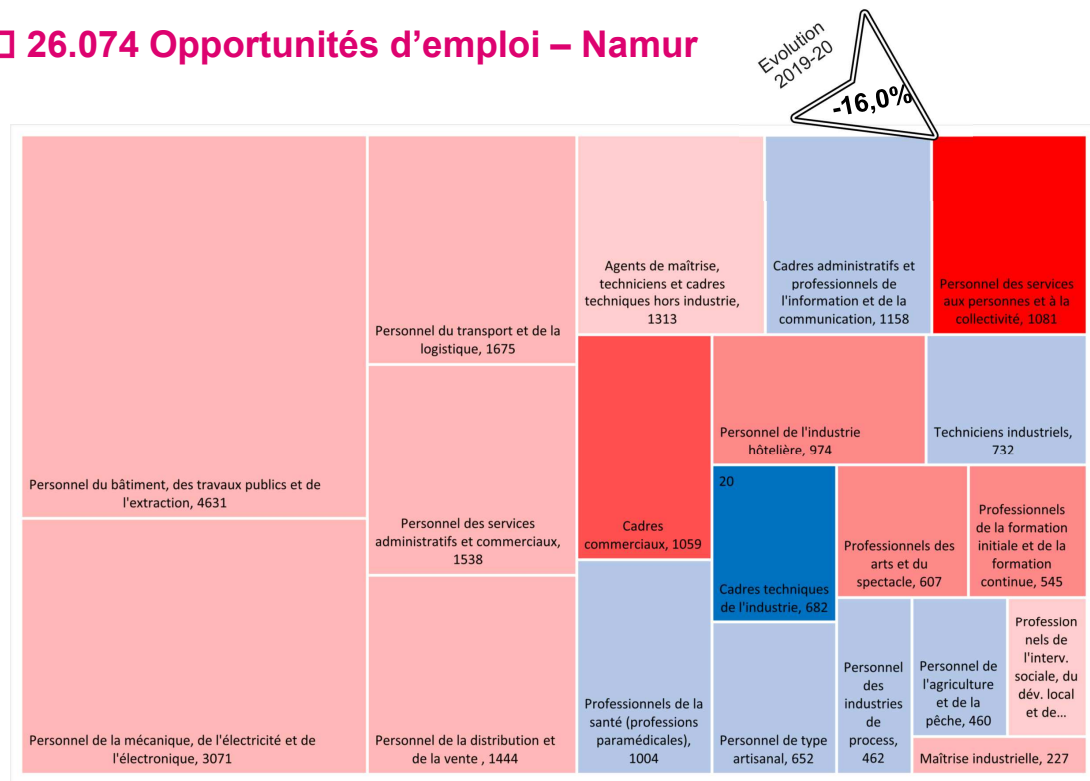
□ 26.074 Opportunités d'emploi – Namur

Evolution 2019-20

-16,0%

Personnel du bâtiment, des travaux publics et de l'extraction, 4631

Personnel de la mécanique, de l'électricité et de l'électronique, 3071

Personnel du transport et de la logistique, 1675

Personnel des services administratifs et commerciaux, 1538

Personnel de la distribution et de la vente , 1444

Agents de maîtrise, techniciens et cadres techniques hors industrie, 1313

Cadres administratifs et professionnels de l'information et de la communication, 1158

Personnel des services aux personnes et à la collectivité, 1081

Cadres commerciaux, 1059

Personnel de l'industrie hôtelière, 974

Techniciens industriels, 732

20

Cadres techniques de l'industrie, 682

Professionnels des arts et du spectacle, 607

Professionnels de la formation initiale et de la formation continue, 545

Professionnels de la santé (professions paramédicales), 1004

Personnel de type artisanal, 652

Personnel des industries de process, 462

Personnel de l'agriculture et de la pêche, 460

Professionnels de l'interv. sociale, du dév. local et de...

Maîtrise industrielle, 227